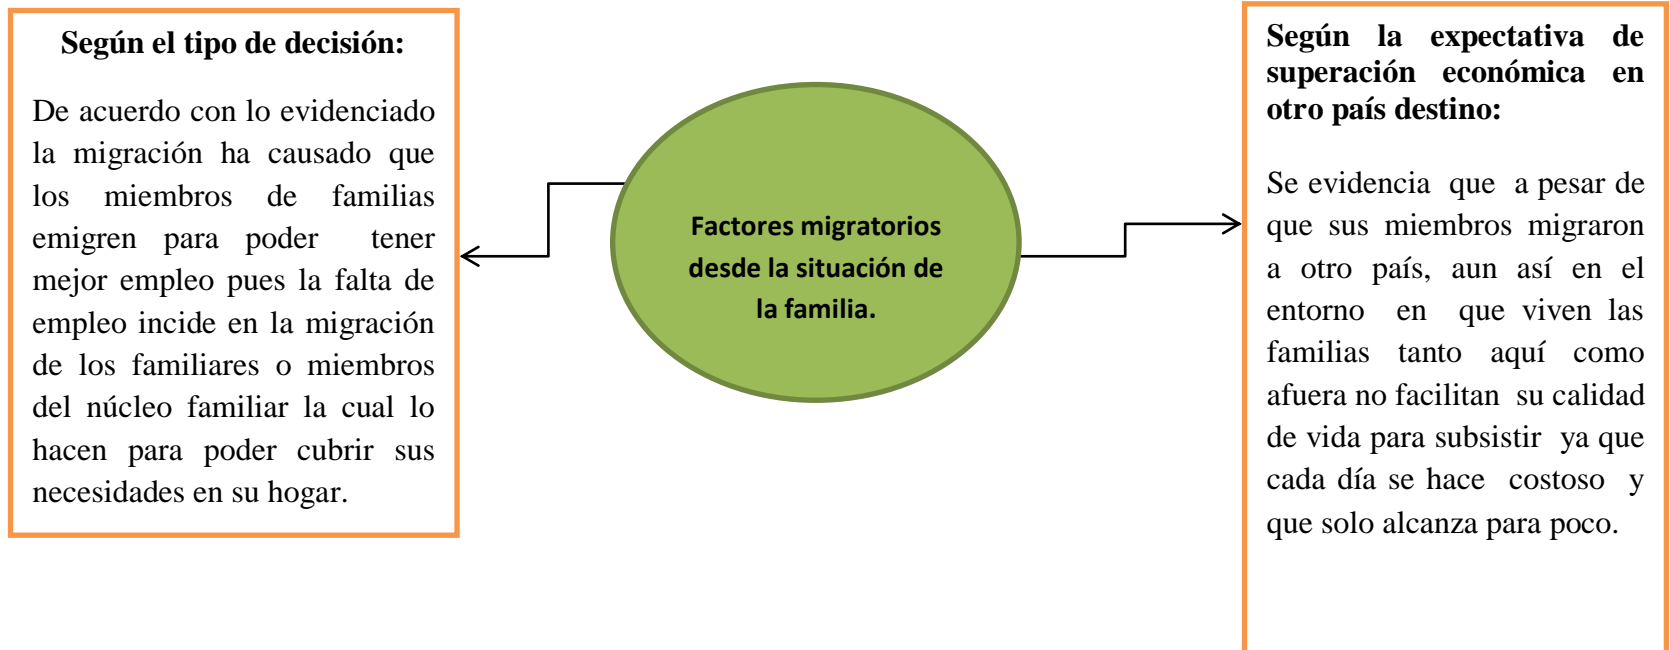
Según el tipo de decisión:

De acuerdo con lo evidenciado la migración ha causado que los miembros de familias emigren para poder tener mejor empleo pues la falta de empleo incide en la migración de los familiares o miembros del núcleo familiar la cual lo hacen para poder cubrir sus necesidades en su hogar.

Factores migratorios desde la situación de la familia.

Según la expectativa de superación económica en otro país destino:

Se evidencia que a pesar de que sus miembros migraron a otro país, aun así en el entorno en que viven las familias tanto aquí como afuera no facilitan su calidad de vida para subsistir ya que cada día se hace costoso y que solo alcanza para poco.